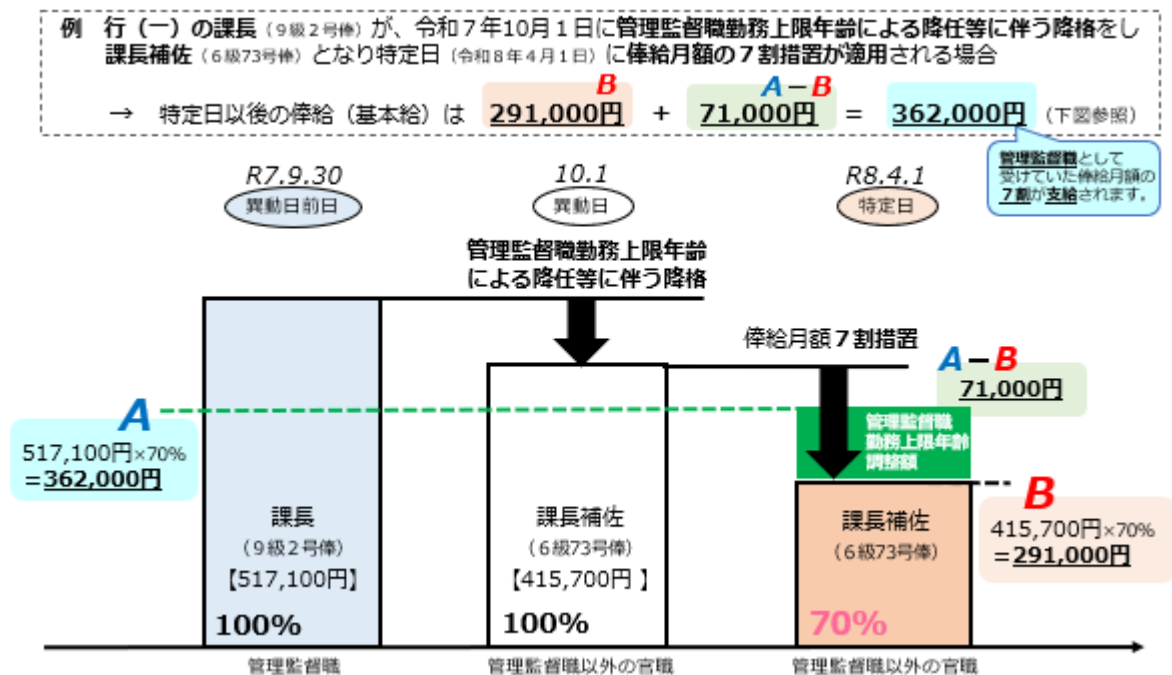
例　行（一）の課長（9級２号俸）が、令和７年10月１日に管理監督職勤務上限年齢による降任等に伴う降格をし課長補佐（6級73号俸）となり特定日（令和８年４月１日）に俸給月額の７割措置が適用される場合

→　特定日以後の俸給（基本給）は　$B$ 291,000円　＋　$A-B$ 71,000円　＝　362,000円（下図参照）

管理監督職として受けていた俸給月額の７割が支給されます。

R7.9.30
異動日前日

10.1
異動日

R8.4.1
特定日

管理監督職勤務上限年齢による降任等に伴う降格

俸給月額７割措置

$A-B$
71,000円

$A$
517,100円×70%
＝362,000円

管理監督職勤務上限年齢調整額

$B$
415,700円×70%
＝291,000円

課長
（9級2号俸）
【517,100円】
100%

課長補佐
（6級73号俸）
【415,700円 】
100%

課長補佐
（6級73号俸）
70%

管理監督職

管理監督職以外の官職

管理監督職以外の官職